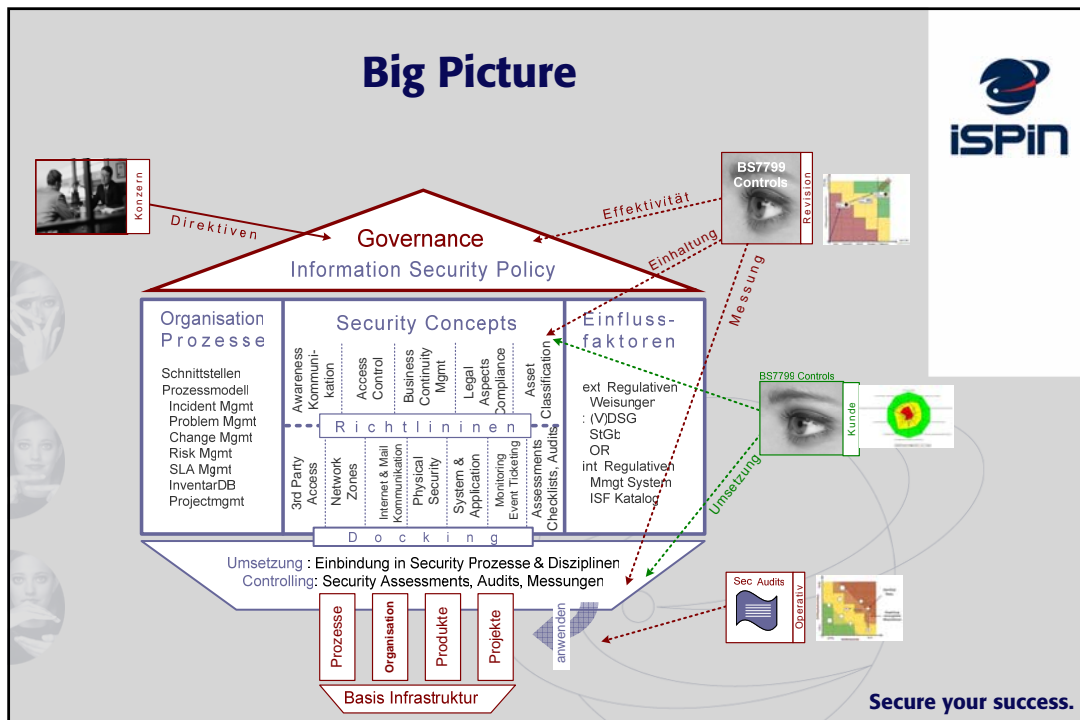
Big Picture

iSPIN

Konzern

Direktiven

BS7799 Controls

Revision

Effektivität

Einhaltung

Messung

Governance

Information Security Policy

Organisation
Prozesse

Schnittstellen
Prozessmodell
Incident Mgmt
Problem Mgmt
Change Mgmt
Risk Mgmt
SLA Mgmt
InventarDB
Projectmgmt

Security Concepts

Awareness Kommunikation
Access Control
Business Continuity Mgmt
Legal Aspects Compliance
Asset Classification

Richtlininen

3rd Party Access
Network Zones
Internet & Mail Kommunikation
Physical Security
System & Application
Monitoring Event Ticketing
Assessments Checklists, Audits

Docking

Einflussfaktoren

ext Regulativen
Weisungen
: (V)DSG
StGb
OR
int Regulativen
Mmgt System
ISF Katalog

BS7799 Controls

Kunde

Umsetzung

Umsetzung : Einbindung in Security Prozesse & Disziplinen
Controlling: Security Assessments, Audits, Messungen

Sec Audits

Operativ

Prozesse
Organisation
Produkte
Projekte

anwenden

Basis Infrastruktur

Secure your success.